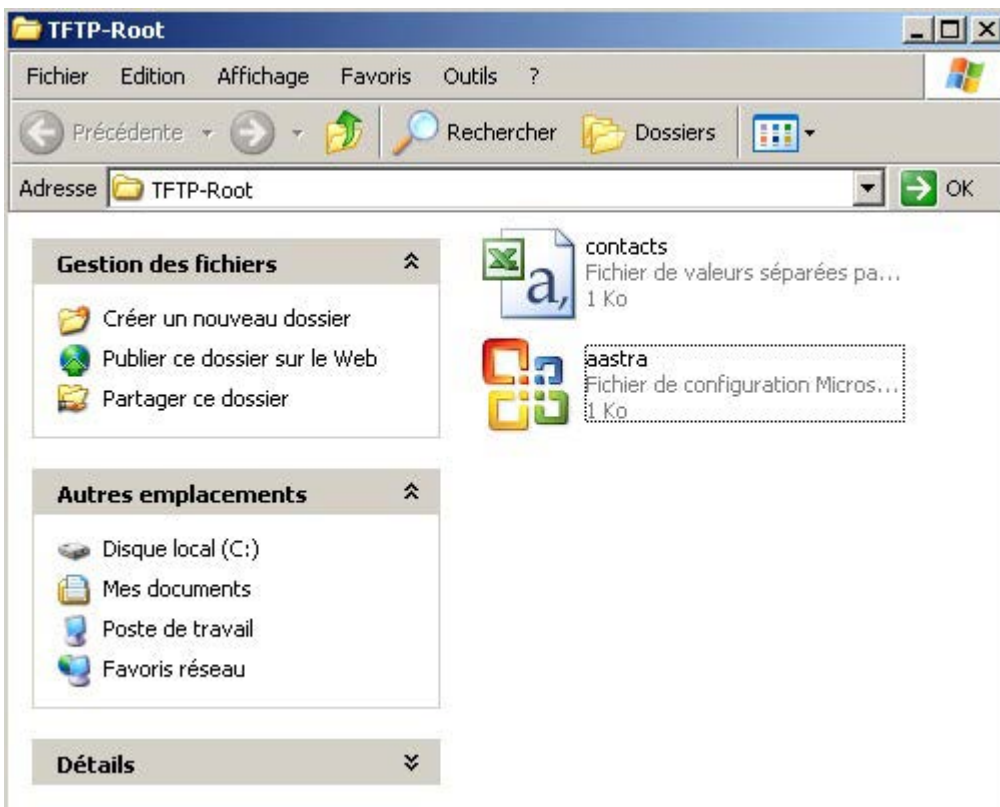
TFTP-Root

Fichier Edition Affichage Favoris Outils ?

Précédente Rechercher Dossiers

Adresse TFTP-Root OK

Gestion des fichiers

Créer un nouveau dossier

Publier ce dossier sur le Web

Partager ce dossier

Autres emplacements

Disque local (C:)

Mes documents

Poste de travail

Favoris réseau

Détails

contacts
Fichier de valeurs séparées pa...
1 Ko

aastra
Fichier de configuration Micros...
1 Ko